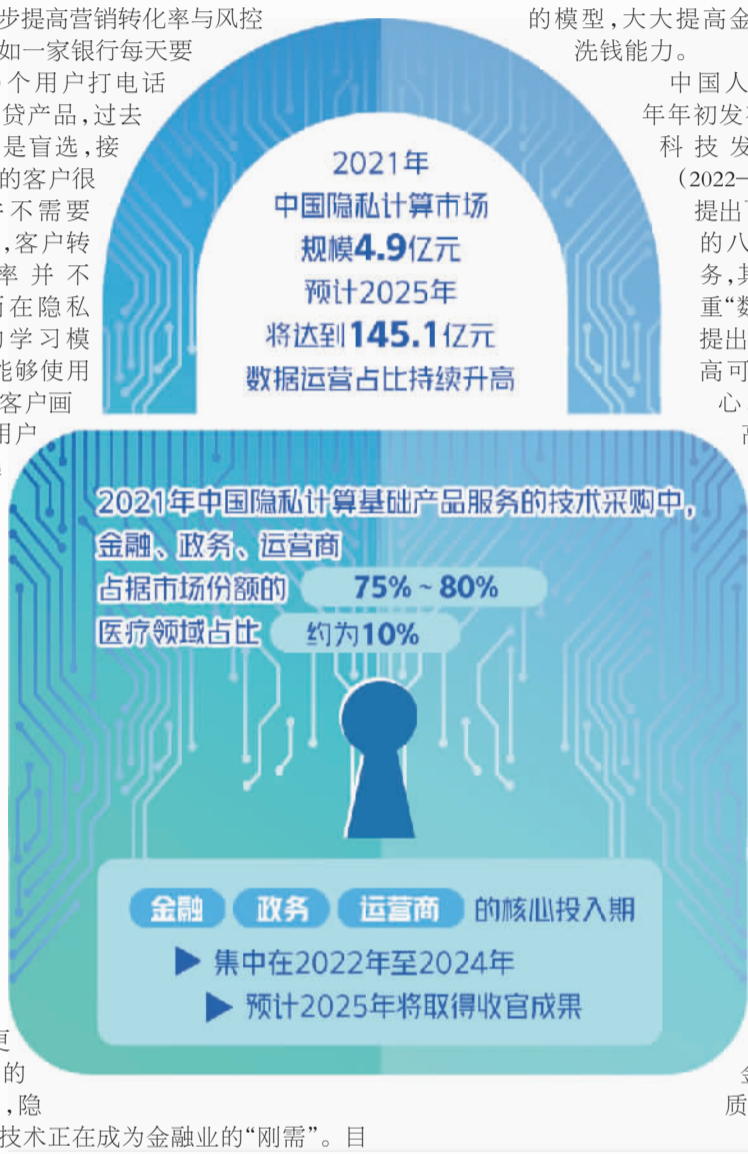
步提高营销转化率与风控
如一家银行每天要
个用户打电话
贷产品，过去
是盲选，接
的客户很
不需要
，客户转
率并不
而在隐私
学习模
能够使用
客户画
用户

的模型，大大提高金
洗钱能力。
中国人
年年初发
科技发
（2022—
提出
的八
务，其
重“数
提出
高可
心
高

2021年
中国隐私计算市场
规模4.9亿元
预计2025年
将达到145.1亿元
数据运营占比持续升高

2021年中国隐私计算基础产品服务的技术采购中，
金融、政务、运营商
占据市场份额的 75%～80%
医疗领域占比 约为10%

金融 政务 运营商 的核心投入期
▶ 集中在2022年至2024年
▶ 预计2025年将取得收官成果

的
，隐
技术正在成为金融业的“刚需”。目

质